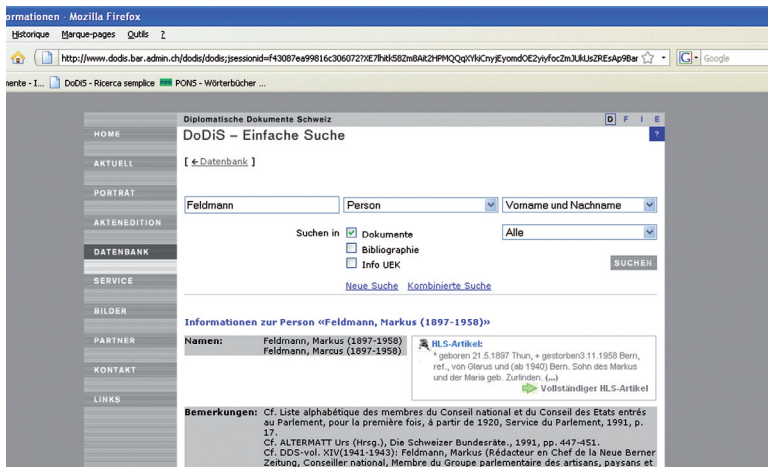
ormationen - Mozilla Firefox

Historique Marque-pages Outils ?

http://www.dodis.bar.admin.ch/dodis/dodis;jsessionid=f43087ea99816c306072?XE7lhitk582m8Ait2HPMQQqXYkiCnyjEyomdOE2yiyfoc2mJUkUsZREsAp9Bar

Google

nente - I... DoDiS - Ricerca semplice PONS - Wörterbücher ...

Diplomatische Dokumente Schweiz

D F I E

HOME

DoDiS – Einfache Suche

?

AKTUELL

[ ←Datenbank ]

PORTRÄT

AKTENEDITION

Feldmann

Person

Vorname und Nachname

DATENBANK

Suchen in

Dokumente

Alle

Bibliographie

SERVICE

Info UEK

SUCHEN

BILDER

Neue Suche Kombinierte Suche

PARTNER

Informationen zur Person «Feldmann, Markus (1897-1958)»

KONTAKT

| Namen: | Feldmann, Markus (1897-1958) Feldmann, Marcus (1897-1958) | HLS-Artikel: * geboren 21.5.1897 Thun, + gestorben3.11.1958 Bern, ref., von Glarus und (ab 1940) Bern. Sohn des Markus und der Maria geb. Zurlinden. (...) Vollständiger HLS-Artikel |
|---|---|---|

LINKS

Bemerkungen: Cf. Liste alphabétique des membres du Conseil national et du Conseil des Etats entrés au Parlement, pour la première fois, à partir de 1920, Service du Parlement, 1991, p. 17.
Cf. ALTERMATT Urs (Hrsg.), Die Schweizer Bundesräte., 1991, pp. 447-451.
Cf. DDS-vol. XIV(1941-1943): Feldmann, Markus (Rédacteur en Chef de la Neue Berner Zeitung, Conseiller national, Membre du Groupe parlementaire des artisans, paysans et